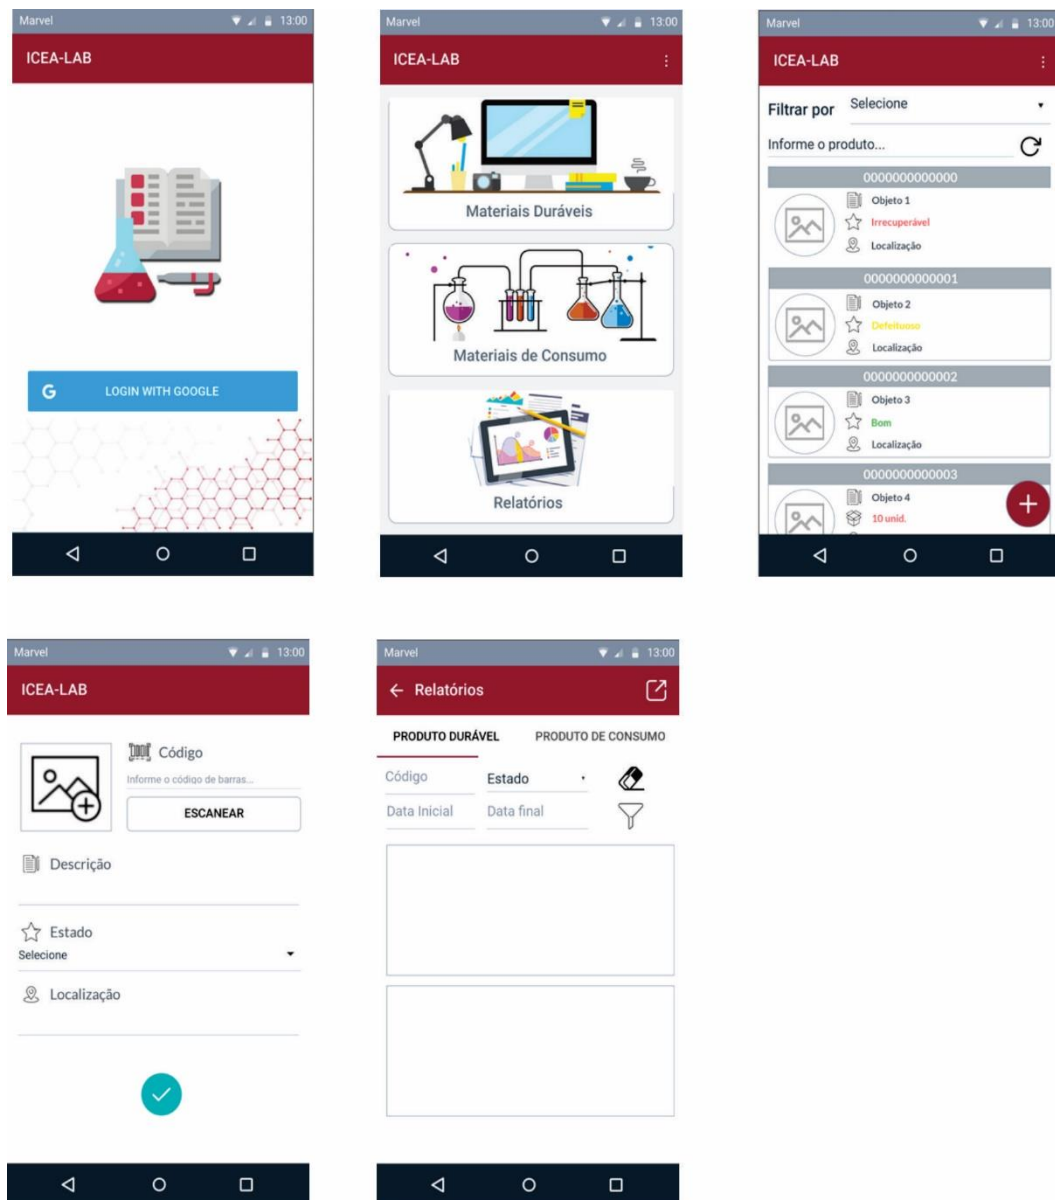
Marvel 13:00

ICEA-LAB

G LOGIN WITH GOOGLE

Marvel 13:00

ICEA-LAB

Materiais Duráveis

Materiais de Consumo

Relatórios

Marvel 13:00

ICEA-LAB

Filtrar por Selecione

Informe o produto...

0000000000000
Objeto 1
Irrecuperável
Localização

0000000000001
Objeto 2
Defeituoso
Localização

0000000000002
Objeto 3
Bom
Localização

0000000000003
Objeto 4
10 unid.

Marvel 13:00

ICEA-LAB

Código
Informe o código de barras...
ESCANEAR

Descrição

Estado
Selecione

Localização

Marvel 13:00

← Relatórios

PRODUTO DURÁVEL PRODUTO DE CONSUMO

Código Estado

Data Inicial Data final